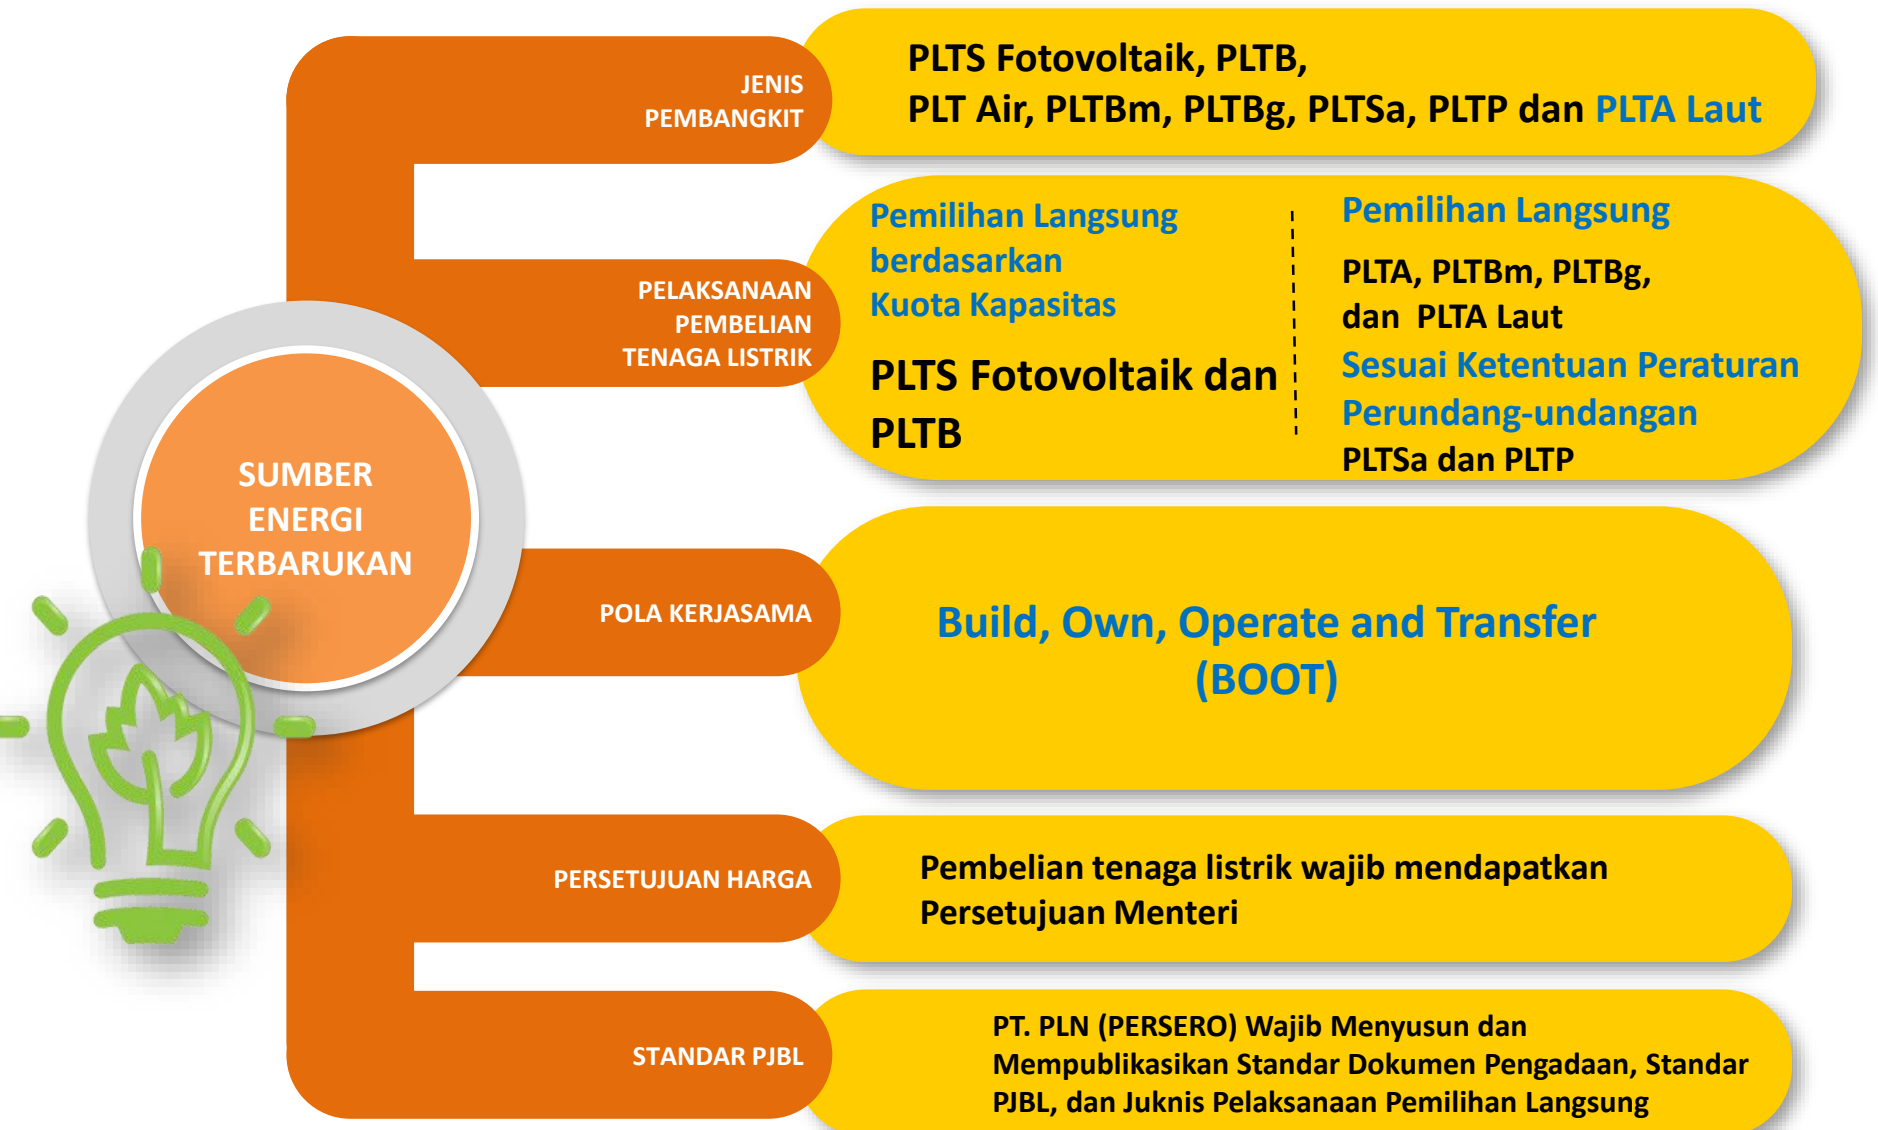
SUMBER ENERGI TERBARUKAN

JENIS PEMBANGKIT

PLTS Fotovoltaik, PLTB, PLT Air, PLTBm, PLTBg, PLTSa, PLTP dan PLTA Laut

PELAKSANAAN PEMBELIAN TENAGA LISTRIK

Pemilihan Langsung berdasarkan Kuota Kapasitas

PLTS Fotovoltaik dan PLTB

Pemilihan Langsung

PLTA, PLTBm, PLTBg, dan PLTA Laut

Sesuai Ketentuan Peraturan Perundang-undangan

PLTSa dan PLTP

POLA KERJASAMA

Build, Own, Operate and Transfer (BOOT)

PERSETUJUAN HARGA

Pembelian tenaga listrik wajib mendapatkan Persetujuan Menteri

STANDAR PJBL

PT. PLN (PERSERO) Wajib Menyusun dan Mempublikasikan Standar Dokumen Pengadaan, Standar PJBL, dan Juknis Pelaksanaan Pemilihan Langsung